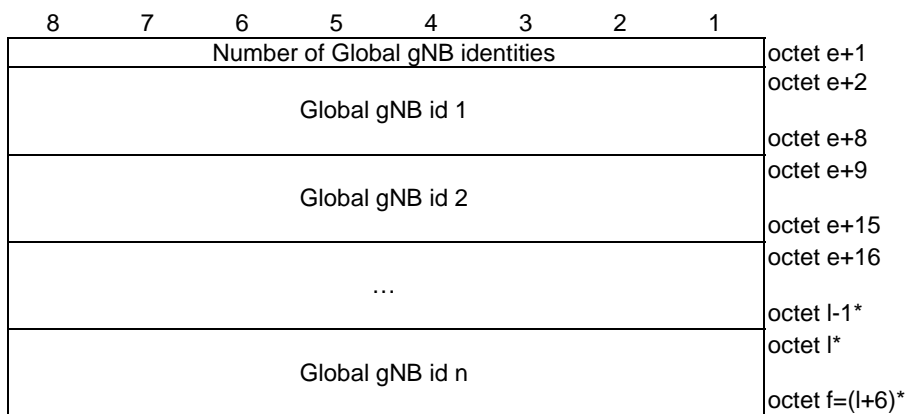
| 8 | 7 | 6 | 5 | 4 | 3 | 2 | 1 | |
|---|---|---|---|---|---|---|---|---|
| Number of Global gNB identities | | | | | | | | octet e+1 |
| Global gNB id 1 | | | | | | | | octet e+2<br>octet e+8 |
| Global gNB id 2 | | | | | | | | octet e+9<br>octet e+15 |
| … | | | | | | | | octet e+16<br>octet l-1* |
| Global gNB id n | | | | | | | | octet l*<br>octet f=(l+6)* |